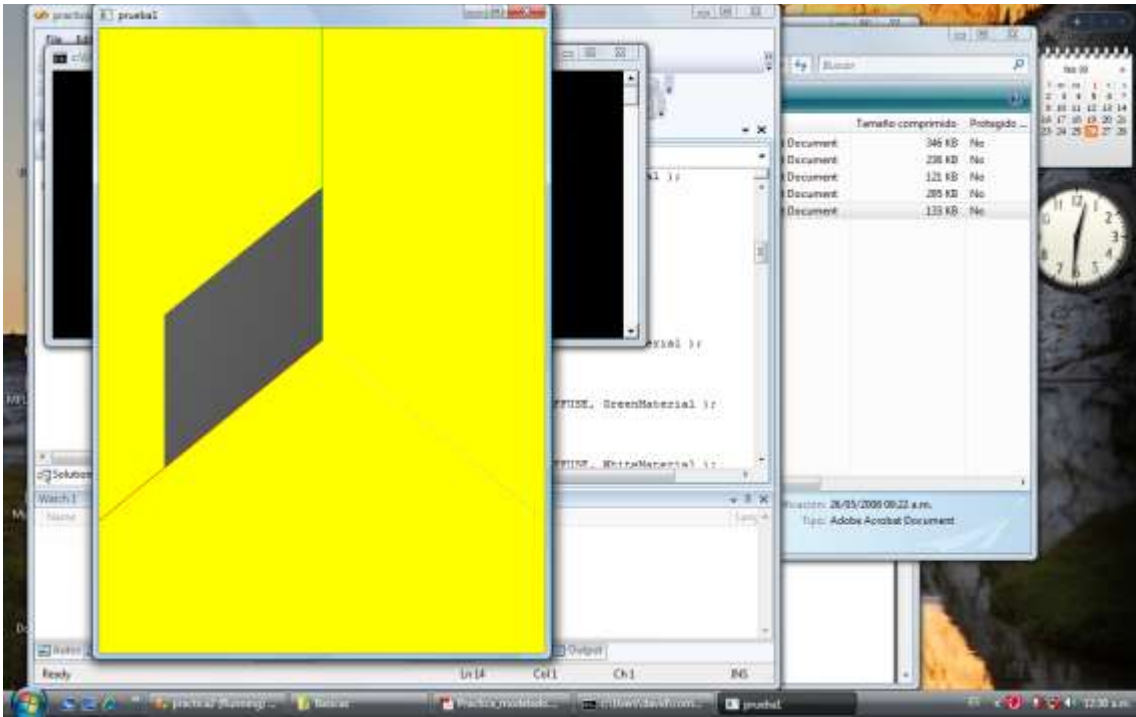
practica1
prueba1
File
Buscar
Tamaño comprimido
Protegido ...
Document 346 KB No
Document 238 KB No
Document 121 KB No
Document 285 KB No
Document 133 KB No
al );
erial );
FFUSE, GreenMaterial );
FFUSE, WhiteMaterial );
Solution
Watch 1
Name
Output
Ready
Ln 14
Col 1
Ch 1
INS
ficación: 26/05/2008 09:22 a.m.
Tipo: Adobe Acrobat Document
practica1 (Running) ...
Basicas
Practica_modelado...
c:\Users\david\com...
prueba1
12:30 a.m.